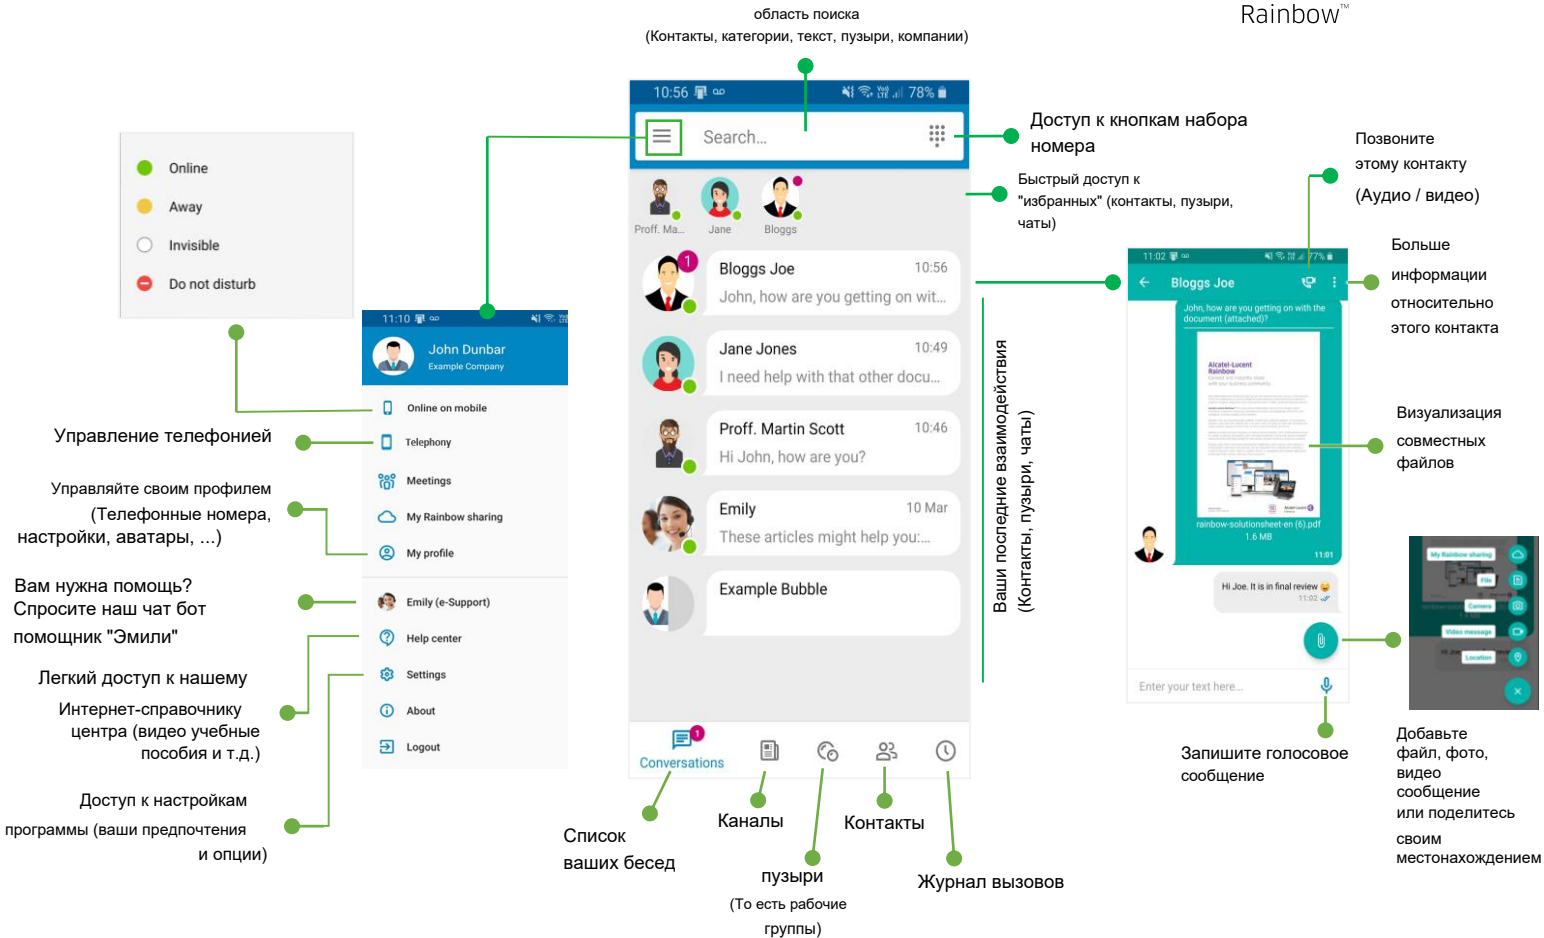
Rainbow™

область поиска
(Контакты, категории, текст, пузыри, компании)

10:56 78%

Search...

Доступ к кнопкам набора номера

Proff. Ma... Jane Bloggs

Быстрый доступ к "избранных" (контакты, пузыри, чаты)

Bloggs Joe 10:56
John, how are you getting on wit...

Jane Jones 10:49
I need help with that other docu...

Proff. Martin Scott 10:46
Hi John, how are you?

Emily 10 Mar
These articles might help you:...

Example Bubble

Ваши последние взаимодействия (Контакты, пузыри, чаты)

Conversations

Online
Away
Invisible
Do not disturb

11:10
John Dunbar
Example Company

Online on mobile
Telephony
Meetings
My Rainbow sharing
My profile
Emily (e-Support)
Help center
Settings
About
Logout

Управление телефонией

Управляйте своим профилем (Телефонные номера, настройки, аватары, ...)

Вам нужна помощь? Спросите наш чат бот помощник "Эмили"

Легкий доступ к нашему Интернет-справочнику центра (видео учебные пособия и т.д.)

Доступ к настройкам программы (ваши предпочтения и опции)

Список ваших бесед

Каналы

пузыри
(То есть рабочие группы)

Контакты

Журнал вызовов

Позвоните этому контакту
(Аудио / видео)

11:02 77%
Bloggs Joe
John, how are you getting on with the document (attached)?
Alcatel-Lucent Rainbow
rainbow-solutionsheet-en (6).pdf
1.6 MB
11:01
Hi Joe. It is in final review
11:02
Enter your text here...

Больше информации относительно этого контакта

Визуализация совместных файлов

My Rainbow sharing
File
Camera
Video message
Location

Запишите голосовое сообщение

Добавьте файл, фото, видео сообщение или поделитесь своим местонахождением